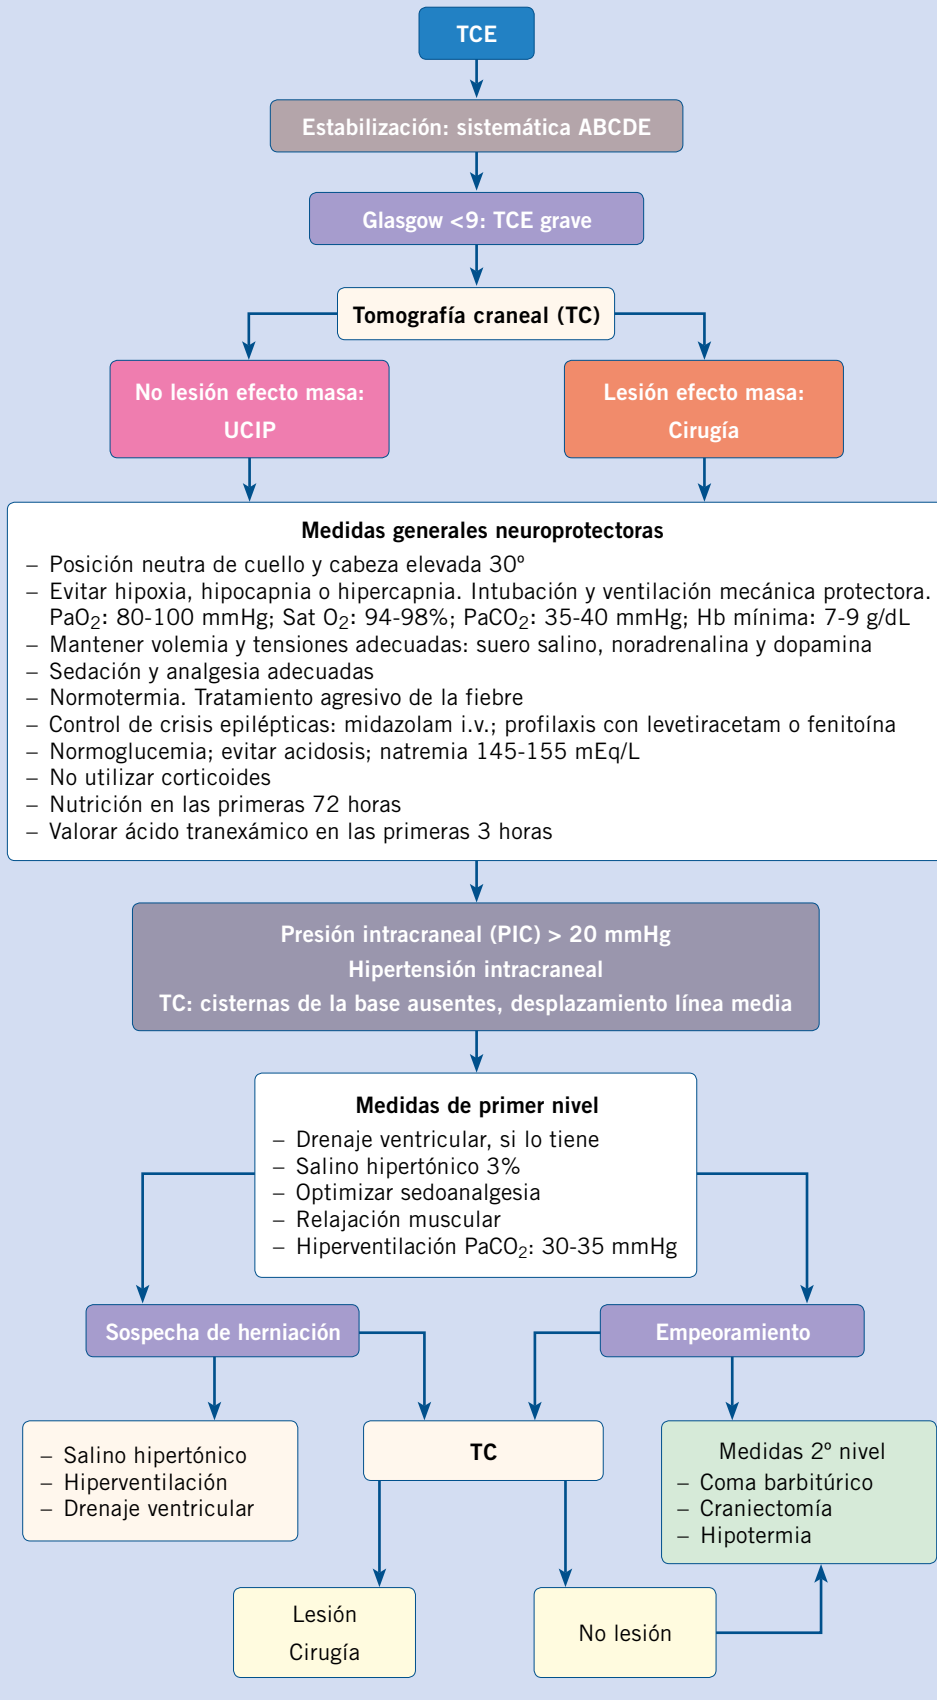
TCE

Estabilización: sistemática ABCDE

Glasgow <9: TCE grave

Tomografía craneal (TC)

No lesión efecto masa: UCIP

Lesión efecto masa: Cirugía

Medidas generales neuroprotectoras

– Posición neutra de cuello y cabeza elevada 30º
– Evitar hipoxia, hipocapnia o hipercapnia. Intubación y ventilación mecánica protectora. $PaO_2$: 80-100 mmHg; Sat $O_2$: 94-98%; $PaCO_2$: 35-40 mmHg; Hb mínima: 7-9 g/dL
– Mantener volemia y tensiones adecuadas: suero salino, noradrenalina y dopamina
– Sedación y analgesia adecuadas
– Normotermia. Tratamiento agresivo de la fiebre
– Control de crisis epilépticas: midazolam i.v.; profilaxis con levetiracetam o fenitoína
– Normoglucemia; evitar acidosis; natremia 145-155 mEq/L
– No utilizar corticoides
– Nutrición en las primeras 72 horas
– Valorar ácido tranexámico en las primeras 3 horas

Presión intracraneal (PIC) > 20 mmHg
Hipertensión intracraneal
TC: cisternas de la base ausentes, desplazamiento línea media

Medidas de primer nivel

– Drenaje ventricular, si lo tiene
– Salino hipertónico 3%
– Optimizar sedoanalgesia
– Relajación muscular
– Hiperventilación $PaCO_2$: 30-35 mmHg

Sospecha de herniación

Empeoramiento

– Salino hipertónico
– Hiperventilación
– Drenaje ventricular

TC

Medidas 2º nivel
– Coma barbitúrico
– Craniectomía
– Hipotermia

Lesión
Cirugía

No lesión